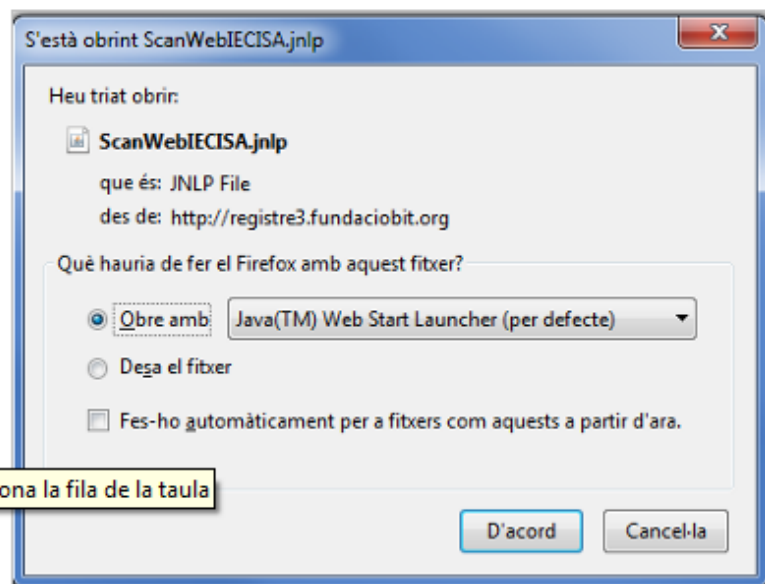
S'està obrint ScanWebIECISA.jnlp

Heu triat obrir:

ScanWebIECISA.jnlp

que és: JNLP File

des de: http://registre3.fundaciobit.org

Què hauria de fer el Firefox amb aquest fitxer?

Obre amb Java(TM) Web Start Launcher (per defecte)

Desa el fitxer

Fes-ho automàticament per a fitxers com aquests a partir d'ara.

ona la fila de la taula

D'acord

Cancel·la